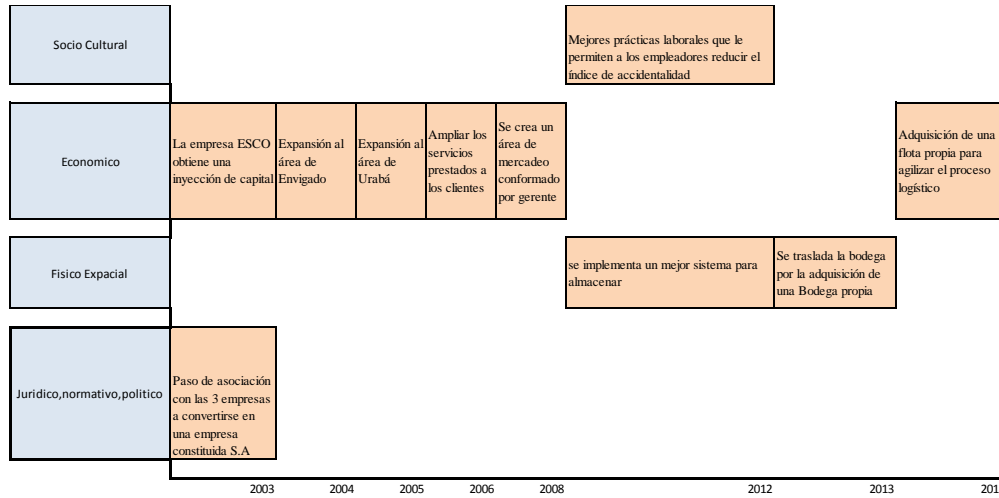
Socio Cultural

Mejores prácticas laborales que le permiten a los empleadores reducir el índice de accidentalidad

Economico

La empresa ESCO obtiene una inyección de capital

Expansión al área de Envigado

Expansión al área de Urabá

Ampliar los servicios prestados a los clientes

Se crea un área de mercadeo conformado por gerente

Adquisición de una flota propia para agilizar el proceso logístico

Fisico Expacial

se implementa un mejor sistema para almacenar

Se traslada la bodega por la adquisición de una Bodega propia

Juridico,normativo,politico

Paso de asociación con las 3 empresas a convertirse en una empresa constituida S.A

2003 2004 2005 2006 2008 2012 2013 201